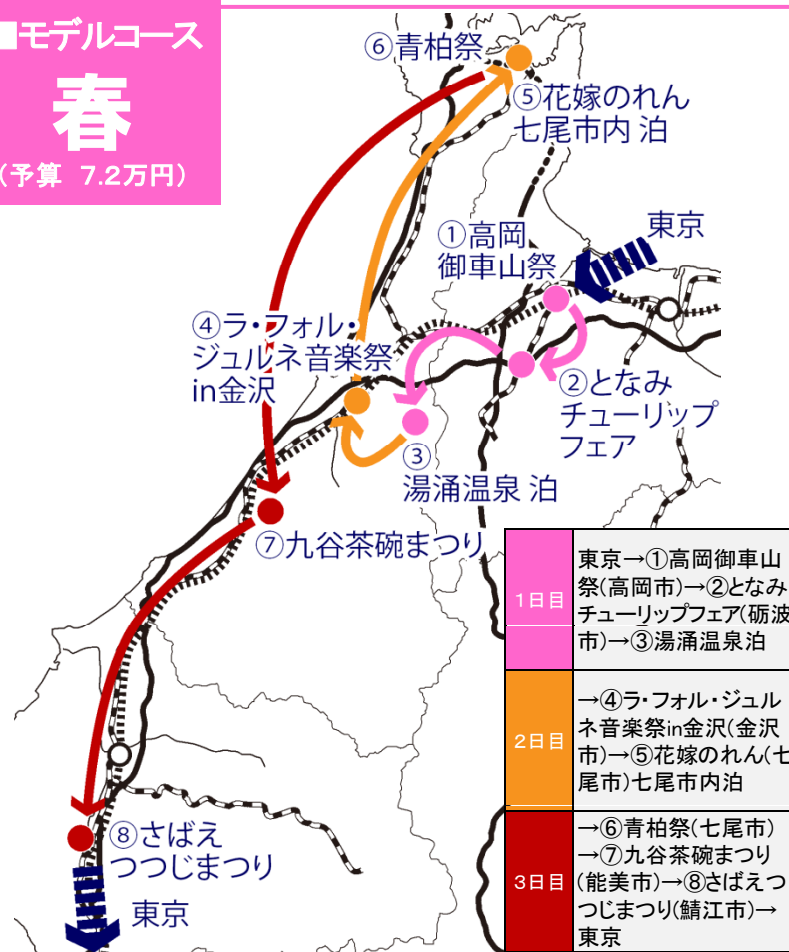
■モデルコース
春
（予算　7.2万円）

⑥青柏祭
⑤花嫁のれん
七尾市内 泊
①高岡
御車山祭
東京
④ラ・フォル・
ジュルネ音楽祭
in金沢
②となみ
チューリップ
フェア
③
湯涌温泉 泊
⑦九谷茶碗まつり
⑧さばえ
つつじまつり
東京

| 1日目 | 東京→①高岡御車山祭(高岡市)→②となみチューリップフェア(砺波市)→③湯涌温泉泊 |
|---|---|
| 2日目 | →④ラ・フォル・ジュルネ音楽祭in金沢(金沢市)→⑤花嫁のれん(七尾市)七尾市内泊 |
| 3日目 | →⑥青柏祭(七尾市)→⑦九谷茶碗まつり(能美市)→⑧さばえつつじまつり(鯖江市)→東京 |